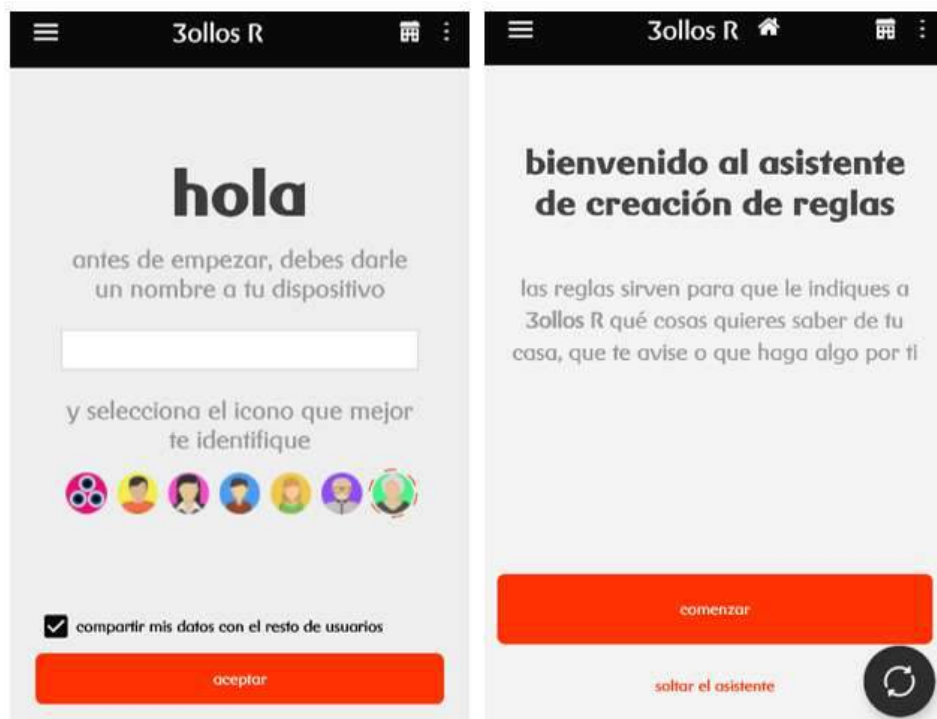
3ollos R

hola

antes de empezar, debes darle un nombre a tu dispositivo

y selecciona el icono que mejor te identifique

compartir mis datos con el resto de usuarios

aceptar

3ollos R

bienvenido al asistente de creación de reglas

las reglas sirven para que le indiques a 3ollos R qué cosas quieres saber de tu casa, que te avise o que haga algo por ti

comenzar

soltar el asistente